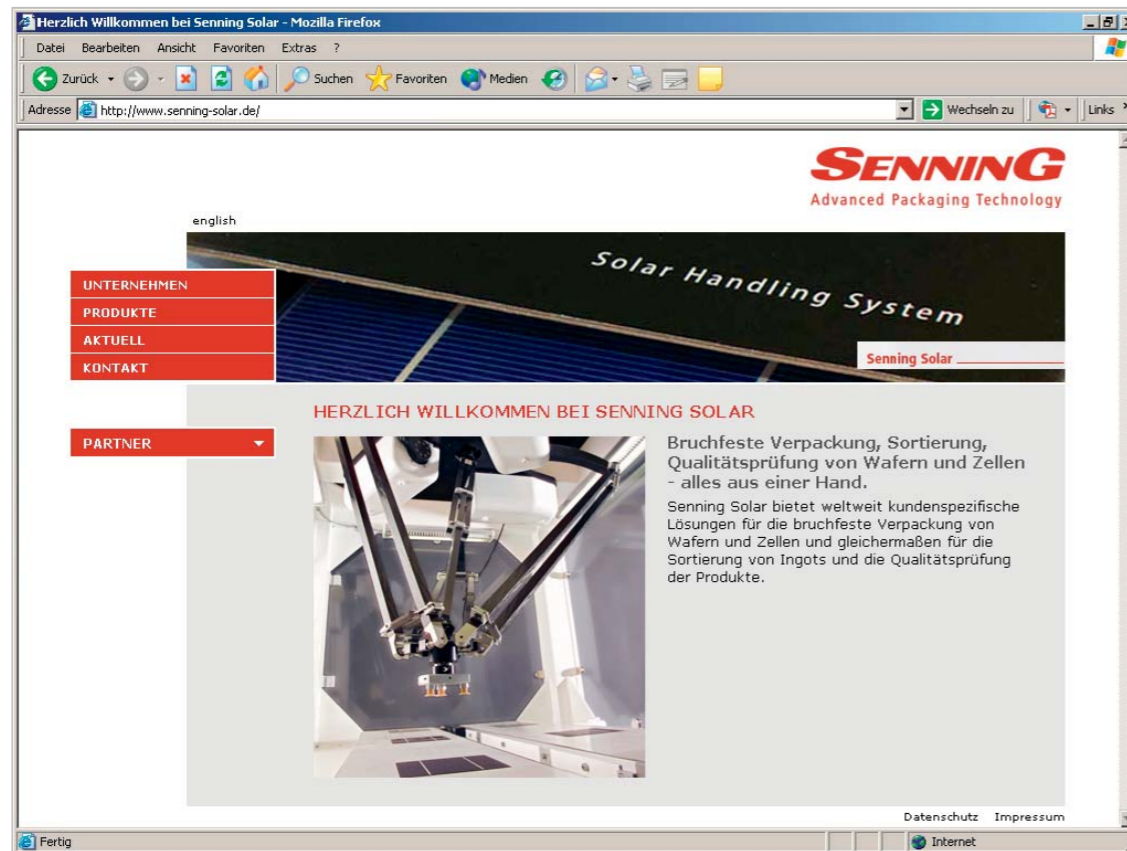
Herzlich Willkommen bei Senning Solar - Mozilla Firefox

Datei Bearbeiten Ansicht Favoriten Extras ?

Zurück Suchen Favoriten Medien

Adresse http://www.senning-solar.de/ Wechseln zu Links

SENNING
Advanced Packaging Technology

english

Solar Handling System

Senning Solar

UNTERNEHMEN
PRODUKTE
AKTUELL
KONTAKT

PARTNER

HERZLICH WILLKOMMEN BEI SENNING SOLAR

Bruchfeste Verpackung, Sortierung, Qualitätsprüfung von Wafern und Zellen - alles aus einer Hand.

Senning Solar bietet weltweit kundenspezifische Lösungen für die bruchfeste Verpackung von Wafern und Zellen und gleichermaßen für die Sortierung von Ingots und die Qualitätsprüfung der Produkte.

Datenschutz Impressum

Fertig Internet